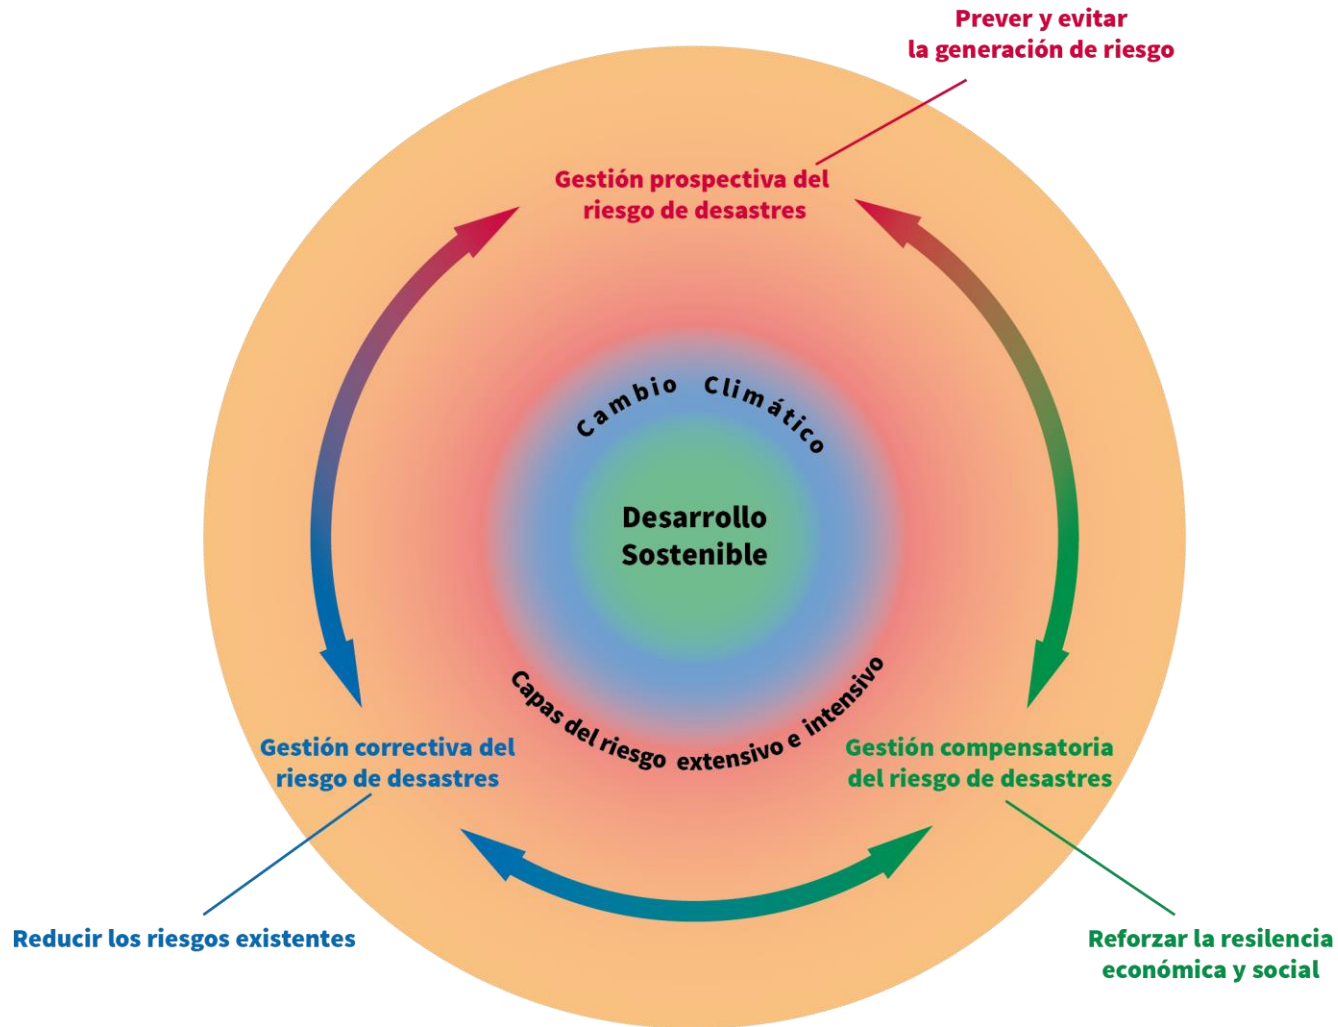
Prever y evitar
la generación de riesgo

Gestión prospectiva del
riesgo de desastres

Cambio Climático

Desarrollo
Sostenible

Capas del riesgo extensivo e intensivo

Gestión correctiva del
riesgo de desastres

Gestión compensatoria
del riesgo de desastres

Reducir los riesgos existentes

Reforzar la resilencia
económica y social